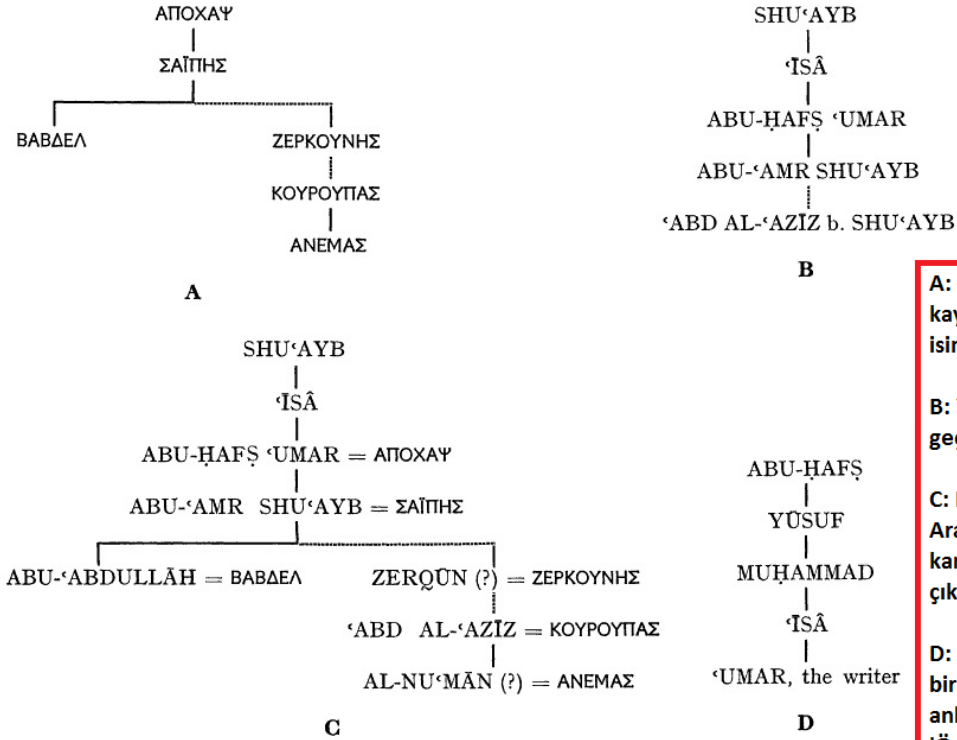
ΑΠΟΧΑΨ
ΣΑΪΠΗΣ
ΒΑΒΔΕΛ
ΖΕΡΚΟΥΝΗΣ
ΚΟΥΡΟΥΠΑΣ
ΑΝΕΜΑΣ

A

SHUʿAYB
ʿĪSÂ
ABU-ḤAFṢ ʿUMAR
ABU-ʿAMR SHUʿAYB
ʿABD AL-ʿAZĪZ b. SHUʿAYB

B

SHUʿAYB
ʿĪSÂ
ABU-ḤAFṢ ʿUMAR = ΑΠΟΧΑΨ
ABU-ʿAMR SHUʿAYB = ΣΑΪΠΗΣ
ABU-ʿABDULLĀH = ΒΑΒΔΕΛ
ZERQŪN (?) = ΖΕΡΚΟΥΝΗΣ
ʿABD AL-ʿAZĪZ = ΚΟΥΡΟΥΠΑΣ
AL-NUʿMĀN (?) = ΑΝΕΜΑΣ

C

ABU-ḤAFṢ
YŪSUF
MUḤAMMAD
ʿĪSÂ
ʿUMAR, the writer

D

A: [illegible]
kay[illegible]
isi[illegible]

B: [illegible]
geç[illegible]

C: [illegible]
Ara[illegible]
kar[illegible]
çık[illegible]

D: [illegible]
bir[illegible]
anl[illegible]
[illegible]